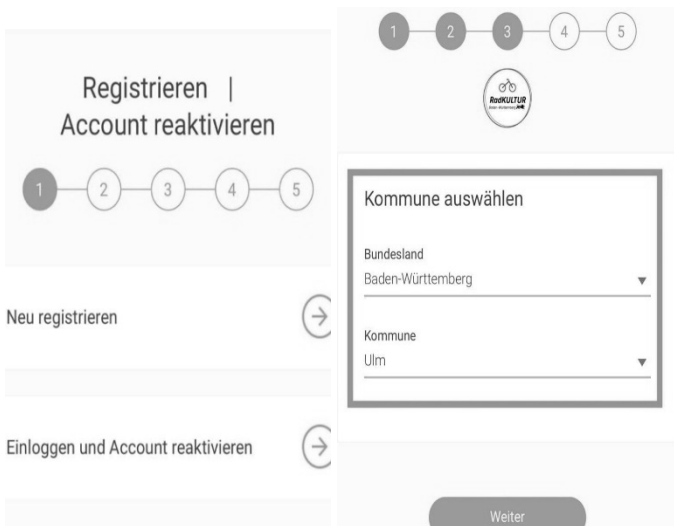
Registrieren |
Account reaktivieren

1 2 3 4 5

Neu registrieren

Einloggen und Account reaktivieren

1 2 3 4 5

RadKULTUR
Baden-Württemberg

Kommune auswählen

Bundesland
Baden-Württemberg

Kommune
Ulm

Weiter